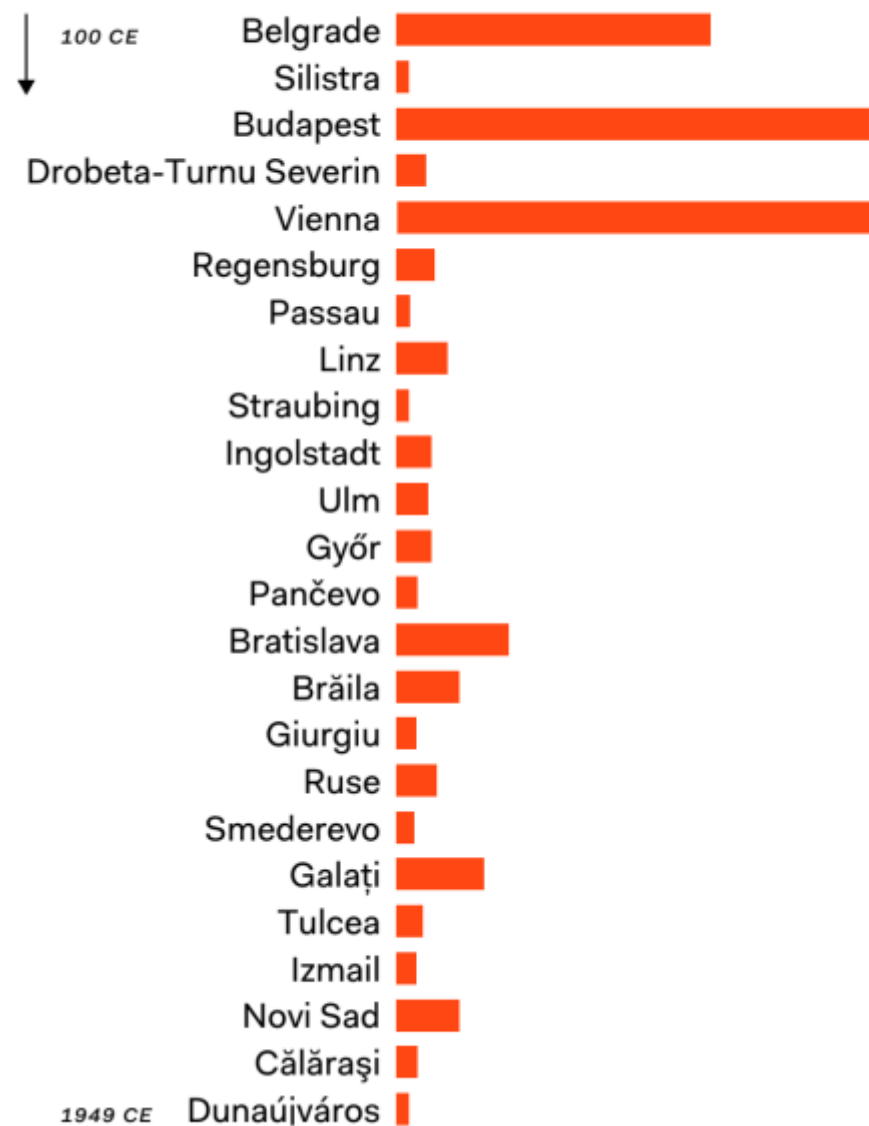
100 CE
Belgrade
Silistra
Budapest
Drobeta-Turnu Severin
Vienna
Regensburg
Passau
Linz
Straubing
Ingolstadt
Ulm
Győr
Pančevo
Bratislava
Brăila
Giurgiu
Ruse
Smederevo
Galați
Tulcea
Izmail
Novi Sad
Călăraşi
1949 CE
Dunaújváros